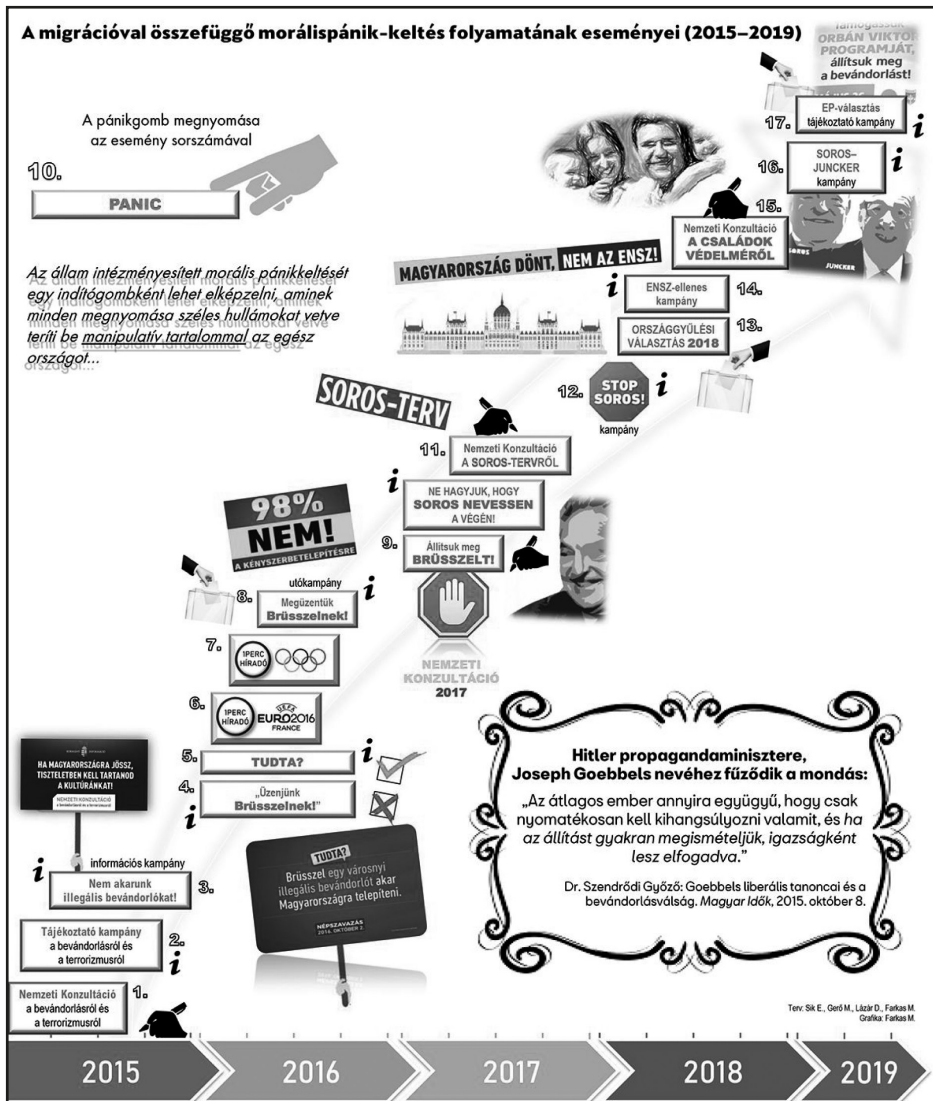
A migrációval összefüggő moráispánik-keltés folyamatának eseményei (2015–2019)

A pánikgomb megnyomása az esemény sorszámával

10.

PANIC

Az állam intézményesített morális pánikkeltését egy indítógombként lehet elképzelni, aminek minden megnyomása széles hullámokat vetve teríti be manipulatív tartalommal az egész országot...

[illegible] ORBÁN VIKTOR PROGRAMJÁT, állítsuk meg a bevándorlást!

17. EP-választás tájékoztató kampány

16. SOROS–JUNCKER kampány

15. Nemzeti Konzultáció A CSALÁDOK VÉDELMÉRŐL

SOROS

JUNCKER

MAGYARORSZÁG DÖNT, NEM AZ ENSZ!

14. ENSZ-ellenes kampány

13. ORSZÁGGYŰLÉSI VÁLASZTÁS 2018

SOROS-TERV

12. STOP SOROS! kampány

11. Nemzeti Konzultáció A SOROS-TERVRŐL

NE HAGYJUK, HOGY SOROS NEVESSEN A VÉGÉN!

98% NEM! A KÉNYSZERBETELEPÍTÉSRE

9. Állítsuk meg BRÜSSZELT!

utókampány

8. Megüzentük Brüsszelnek!

NEMZETI KONZULTÁCIÓ 2017

7. 1PERC HÍRADÓ

6. 1PERC HÍRADÓ UEFA EURO2016 FRANCE

HA MAGYARORSZÁGRA JÖSSZ, TISZTELETBEN KELL TARTANOD A KULTÚRÁNKAT!

NEMZETI KONZULTÁCIÓ a bevándorlásról és a terrorizmusról

5. TUDTA?

4. „Üzenjünk Brüsszelnek!"

információs kampány

3. Nem akarunk illegális bevándorlókat!

TUDTA? Brüsszel egy városnyi illegális bevándorlót akar Magyarországra telepíteni.

NÉPSZAVAZÁS 2016. OKTÓBER 2.

2. Tájékoztató kampány a bevándorlásról és a terrorizmusról

1. Nemzeti Konzultáció a bevándorlásról és a terrorizmusról

Hitler propagandaminisztere, Joseph Goebbels nevéhez fűződik a mondás:

„Az átlagos ember annyira együgyű, hogy csak nyomatékosan kell kihangsúlyozni valamit, és ha az állítást gyakran megismételjük, igazságként lesz elfogadva."

Dr. Szendrődi Győző: Goebbels liberális tanoncai és a bevándorlásválság. Magyar Idők, 2015. október 8.

Terv: Sik E., Gerő M., Lázár D., Farkas M.
Grafika: Farkas M.

2015 2016 2017 2018 2019